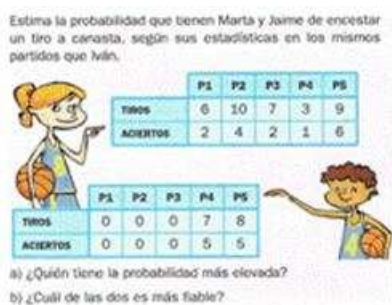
Estima la probabilidad que tienen Marta y Jaime de encestar un tiro a canasta, según sus estadísticas en los mismos partidos que Iván.

| | P1 | P2 | P3 | P4 | P5 |
|---|---|---|---|---|---|
| TIROS | 6 | 10 | 7 | 3 | 9 |
| ACIERTOS | 2 | 4 | 2 | 1 | 6 |

| | P1 | P2 | P3 | P4 | P5 |
|---|---|---|---|---|---|
| TIROS | 0 | 0 | 0 | 7 | 8 |
| ACIERTOS | 0 | 0 | 0 | 5 | 5 |

4

a) ¿Quién tiene la probabilidad más elevada?

b) ¿Cuál de las dos es más fiable?